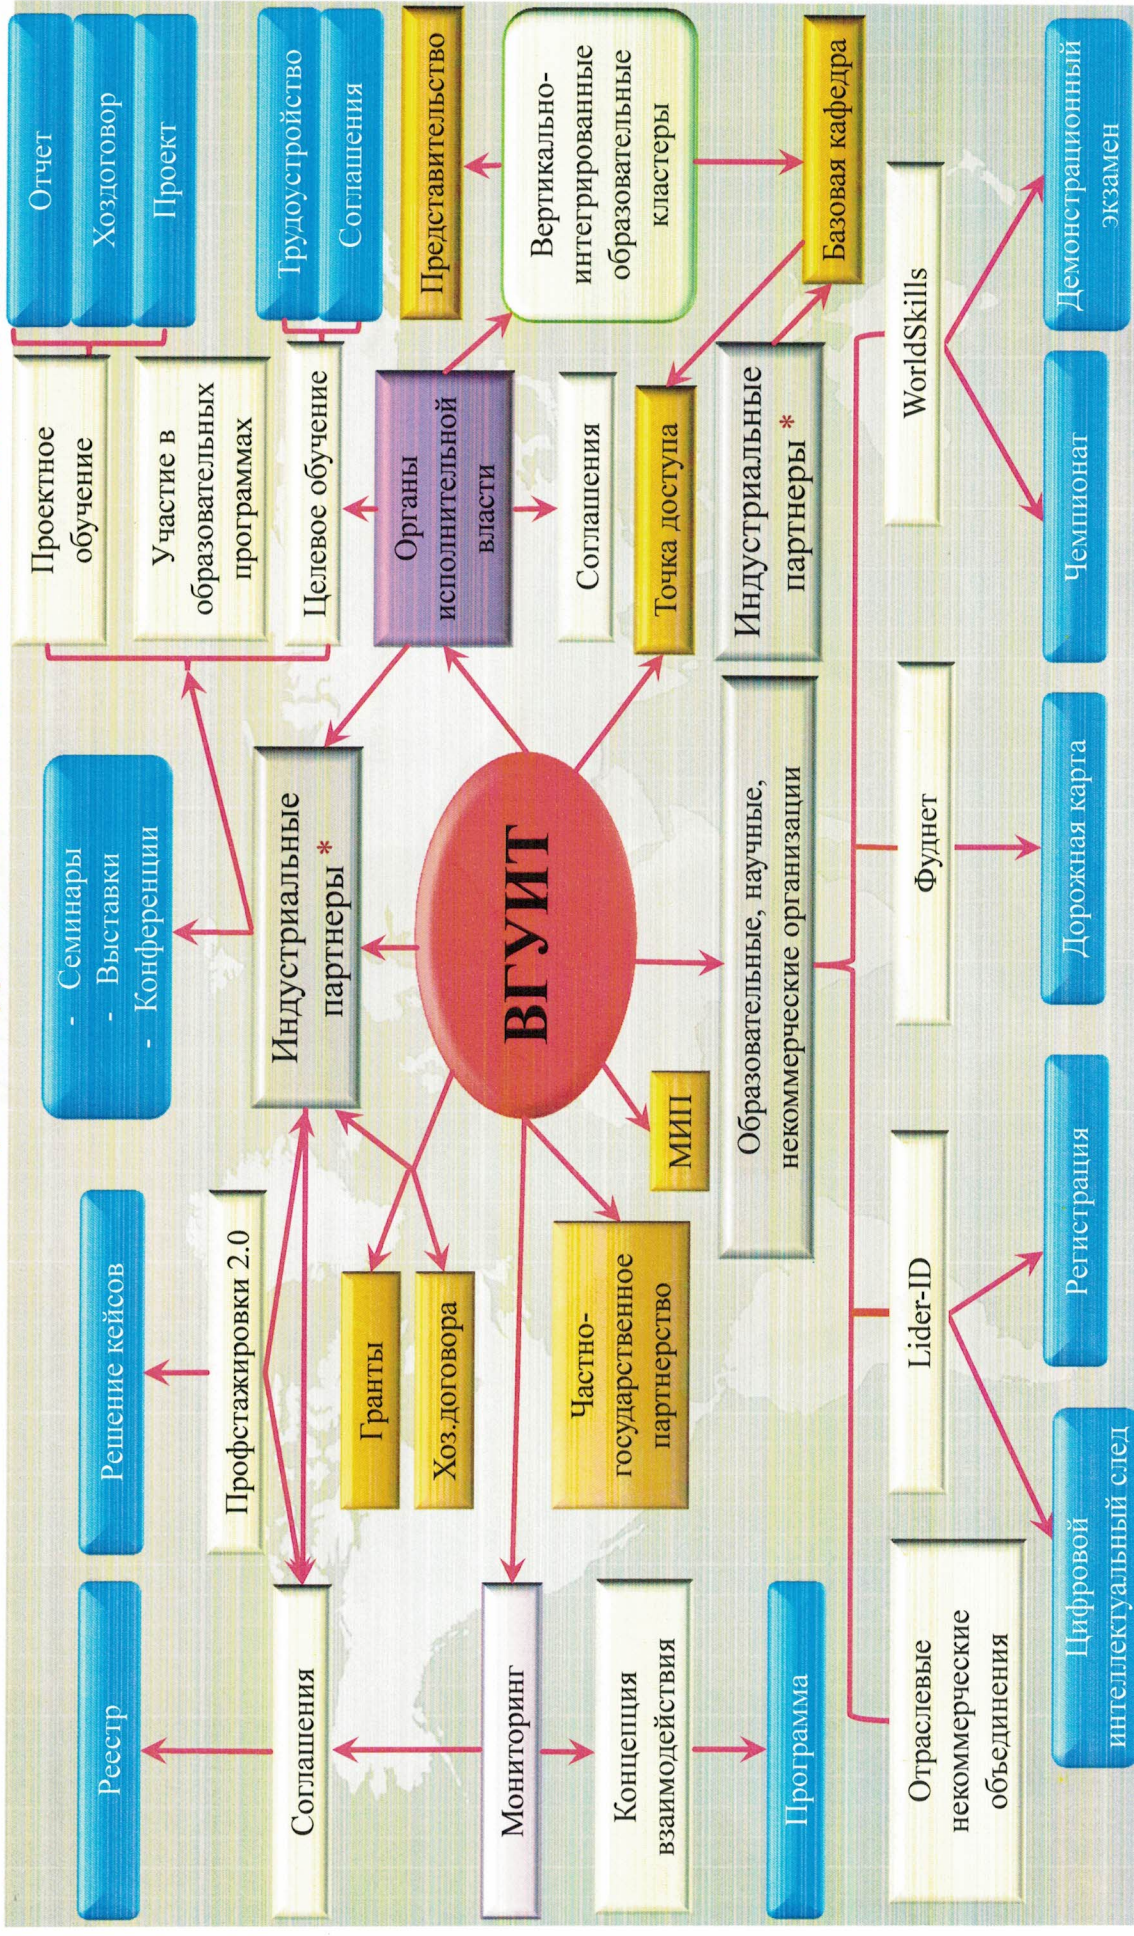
ВГУИТ

Индустриальные партнеры *

- Семинары
- Выставки
- Конференции

Проектное обучение

Участие в образовательных программах

Целевое обучение

Отчет

Хоздоговор

Проект

Трудоустройство

Соглашения

Органы исполнительной власти

Представительство

Вертикально-интегрированные образовательные кластеры

Базовая кафедра

Соглашения

Точка доступа

Индустриальные партнеры *

Образовательные, научные, некоммерческие организации

WorldSkills

Демонстрационный экзамен

Чемпионат

Фуднет

Дорожная карта

Lider-ID

Регистрация

Цифровой интеллектуальный след

Отраслевые некоммерческие объединения

МИП

Частно-государственное партнерство

Гранты

Хоз.договора

Профстажировки 2.0

Решение кейсов

Соглашения

Реестр

Мониторинг

Концепция взаимодействия

Программа